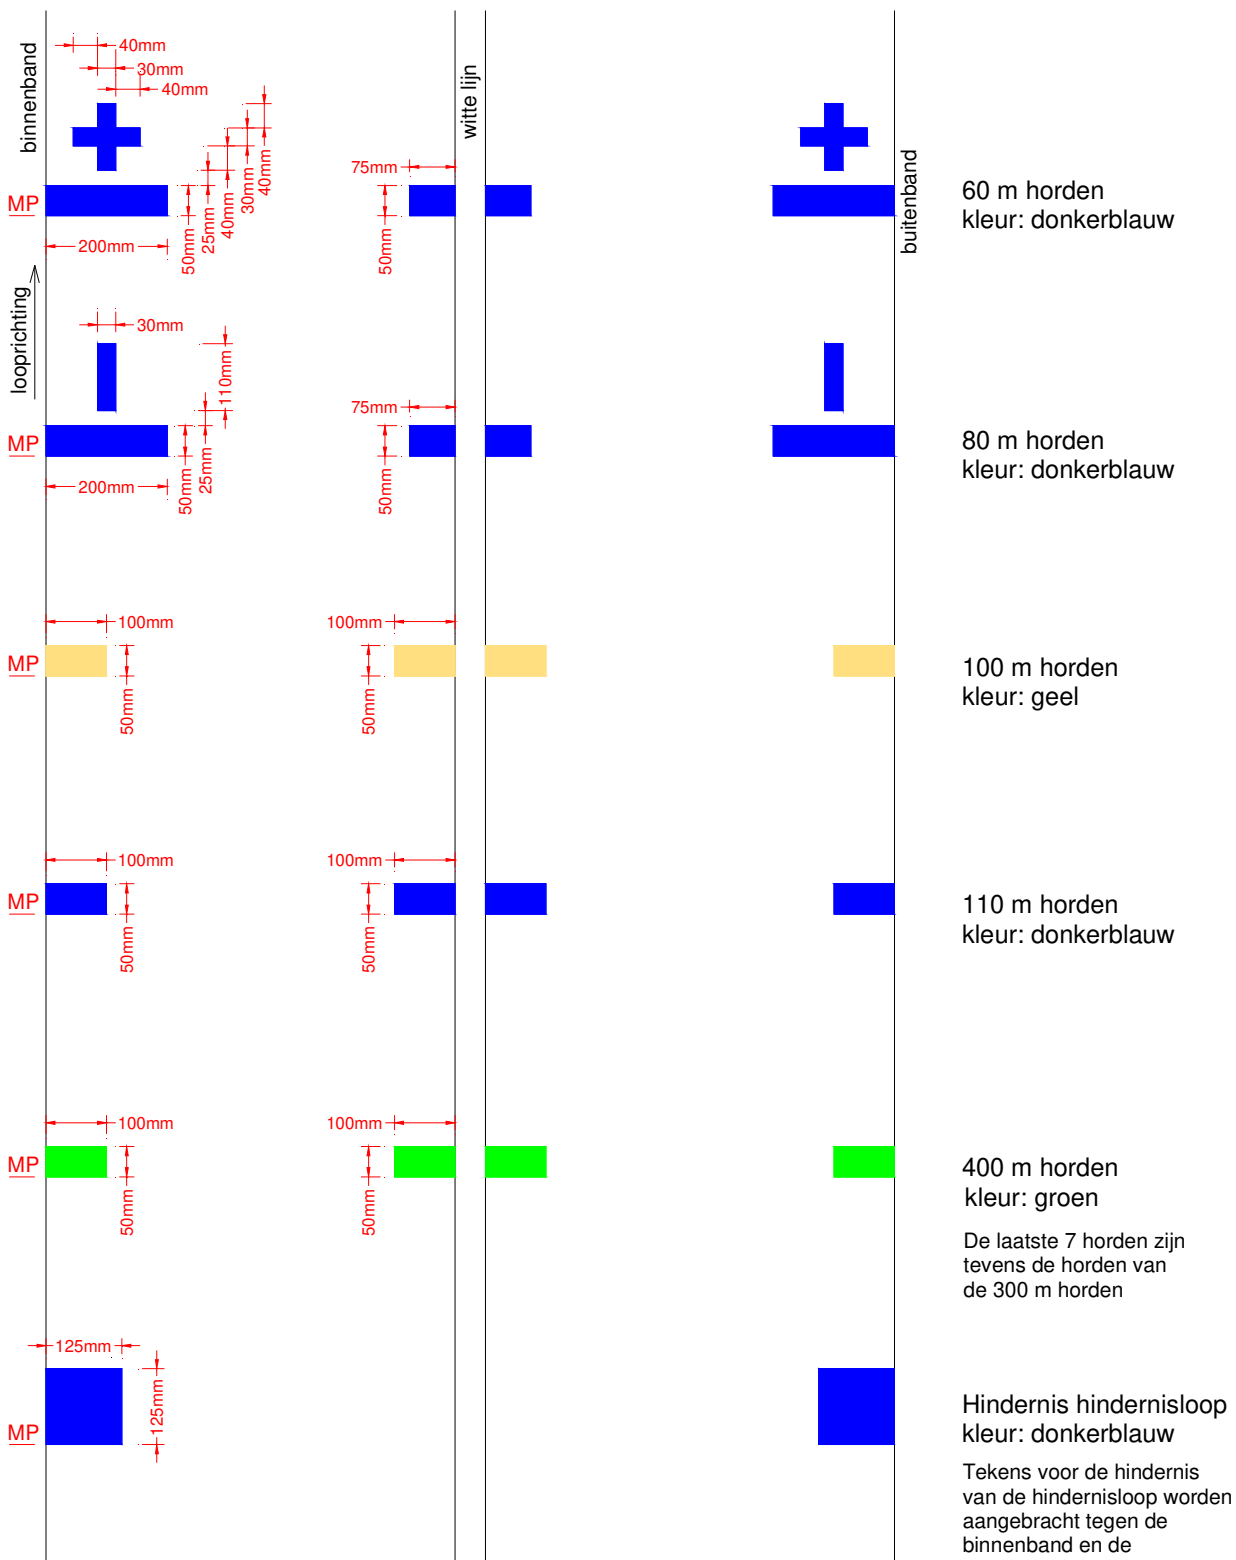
binnenband
40mm
30mm
40mm
witte lijn
75mm
MP
200mm
50mm
25mm
40mm
30mm
40mm
50mm
buitenband
60 m horden
kleur: donkerblauw

looprichting
30mm
110mm
75mm
MP
200mm
50mm
25mm
50mm
80 m horden
kleur: donkerblauw

100mm
100mm
MP
50mm
50mm
100 m horden
kleur: geel

100mm
100mm
MP
50mm
50mm
110 m horden
kleur: donkerblauw

100mm
100mm
MP
50mm
50mm
400 m horden
kleur: groen

De laatste 7 horden zijn tevens de horden van de 300 m horden

125mm
MP
125mm
Hindernis hindernisloop
kleur: donkerblauw

Tekens voor de hindernis van de hindernisloop worden aangebracht tegen de binnenband en de